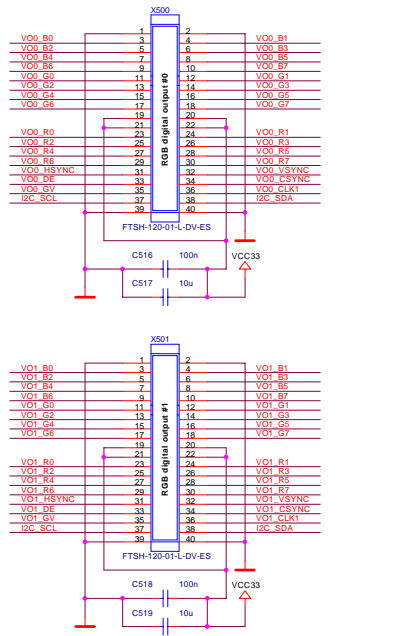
X500

| VO0_B0 | 1 | 2 | |
|---|---|---|---|
| VO0_B0 | 3 | 4 | VO0_B1 |
| VO0_B2 | 5 | 6 | VO0_B3 |
| VO0_B4 | 7 | 8 | VO0_B5 |
| VO0_B6 | 9 | 10 | VO0_B7 |
| VO0_G0 | 11 | 12 | VO0_G1 |
| VO0_G2 | 13 | 14 | VO0_G3 |
| VO0_G4 | 15 | 16 | VO0_G5 |
| VO0_G6 | 17 | 18 | VO0_G7 |
| | 19 | 20 | |
| | 21 | 22 | |
| VO0_R0 | 23 | 24 | VO0_R1 |
| VO0_R2 | 25 | 26 | VO0_R3 |
| VO0_R4 | 27 | 28 | VO0_R5 |
| VO0_R6 | 29 | 30 | VO0_R7 |
| VO0_HSYNC | 31 | 32 | VO0_VSYNC |
| VO0_DE | 33 | 34 | VO0_CSYNC |
| VO0_GV | 35 | 36 | VO0_CLK1 |
| I2C_SCL | 37 | 38 | I2C_SDA |
| | 39 | 40 | |

RGB digital output #0

FTSH-120-01-L-DV-ES

C516 100n

VCC33

C517 10u

X501

| | 1 | 2 | |
|---|---|---|---|
| VO1_B0 | 3 | 4 | VO1_B1 |
| VO1_B2 | 5 | 6 | VO1_B3 |
| VO1_B4 | 7 | 8 | VO1_B5 |
| VO1_B6 | 9 | 10 | VO1_B7 |
| VO1_G0 | 11 | 12 | VO1_G1 |
| VO1_G2 | 13 | 14 | VO1_G3 |
| VO1_G4 | 15 | 16 | VO1_G5 |
| VO1_G6 | 17 | 18 | VO1_G7 |
| | 19 | 20 | |
| | 21 | 22 | |
| VO1_R0 | 23 | 24 | VO1_R1 |
| VO1_R2 | 25 | 26 | VO1_R3 |
| VO1_R4 | 27 | 28 | VO1_R5 |
| VO1_R6 | 29 | 30 | VO1_R7 |
| VO1_HSYNC | 31 | 32 | VO1_VSYNC |
| VO1_DE | 33 | 34 | VO1_CSYNC |
| VO1_GV | 35 | 36 | VO1_CLK1 |
| I2C_SCL | 37 | 38 | I2C_SDA |
| | 39 | 40 | |

RGB digital output #1

FTSH-120-01-L-DV-ES

C518 100n

VCC33

C519 10u